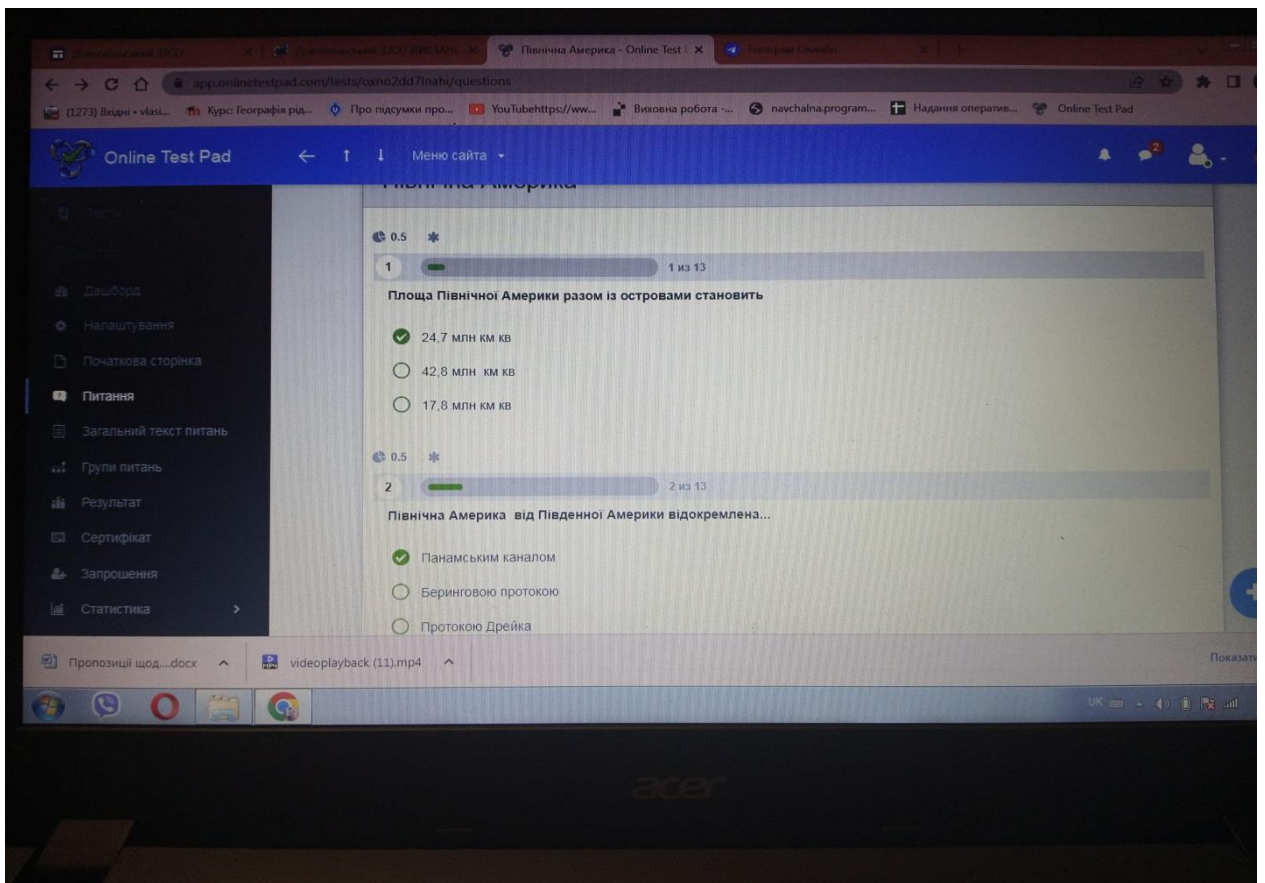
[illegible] | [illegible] | Північна Америка - Online Test | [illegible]

app.onlinetestpad.com/tests/oxno2dd7lnahi/questions

(1273) Вхідні • vlasi... | Курс: Географія рід... | Про підсумки про... | YouTubehttps://ww... | Виховна робота -... | navchalna.program... | Надання оператив... | Online Test Pad

Online Test Pad

Меню сайта

2

Північна Америка

Тести

Дашборд

Налаштування

Початкова сторінка

Питання

Загальний текст питань

Групи питань

Результат

Сертифікат

Запрошення

Статистика

0.5

1

1 из 13

Площа Північної Америки разом із островами становить

24,7 млн км кв

42,8 млн км кв

17,8 млн км кв

0.5

2

2 из 13

Північна Америка від Південної Америки відокремлена...

Панамським каналом

Беринговою протокою

Протокою Дрейка

Пропозиції щод....docx

videoplayback (11).mp4

Показати

UK

acer